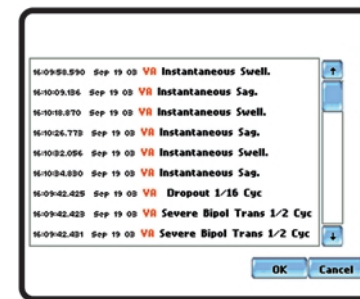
16:09:58.590 Sep 19 03 VA Instantaneous Swell.
16:10:09.136 Sep 19 03 VA Instantaneous Sag.
16:10:18.870 Sep 19 03 VA Instantaneous Swell.
16:10:26.773 Sep 19 03 VA Instantaneous Sag.
16:10:32.056 Sep 19 03 VA Instantaneous Swell.
16:10:34.830 Sep 19 03 VA Instantaneous Sag.
16:09:42.425 Sep 19 03 VA Dropout 1/16 Cyc
16:09:42.423 Sep 19 03 VA Severe Bipol Trans 1/2 Cyc
16:09:42.431 Sep 19 03 VA Severe Bipol Trans 1/2 Cyc

OK Cancel